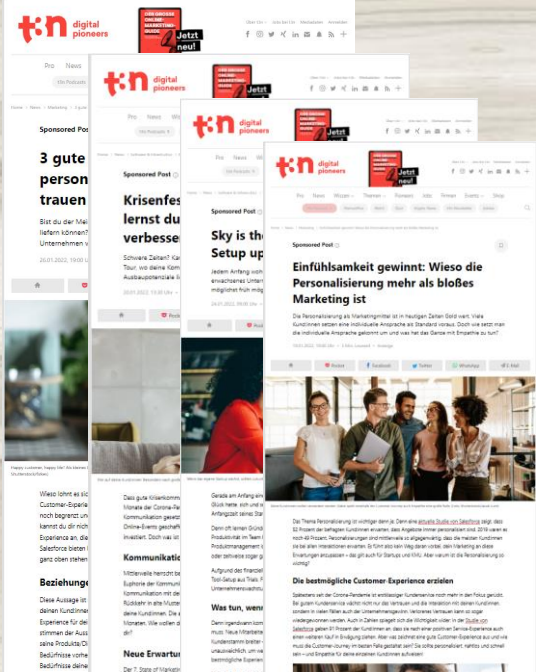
t3n digital pioneers

Jetzt neu!

Pro News

Sponsored Post

3 gute person trauen

Bist du der Mei liefern können? Unternehmen v

Wieso lohnt es sic Customer-Experie noch begrenzt un kannst du dir nich Experience an, die Salesforce bisten i gan oben stehen

Beziehunge

Diese Aussage ist deinen Kundinnen Experience für dei stimmen der Auss seine Produkte/D Bedürfnisse vorhe Bedürfnisse stehe

t3n digital pioneers

Jetzt neu!

Pro News

Sponsored Post

Krisenfes lernst du verbesse

Schwere Zeiten? Ka Tour, wo deine Kom Ausbaupotenziale i

Dass gute Krisenkomm Monate der Corona-Pa Kommunikation gezeit Online-Events geschaff investiert. Doch was lei

Kommunikatio

Mittlerweile herrscht be Euphorie der Kommuni Kommunikation mit der Rückkehr in alte Muster deine Kundinnen. Die v Monaten. Wie wollen di

Neue Erwartun

Der 7. State of Marketin

t3n digital pioneers

Jetzt neu!

Pro News

Sponsored Post

Sky is the Setup up

Jeden Anfang woh erwachsenes Unter möglichst früh mög

Gerade am Anfang eine Glück hatte, sich und s Anfangszeit seines Star

Denn oft lernen Gründ Produktrat im Team Produktmanagement Gründerinnen bisten oder gehvalige ssger g

Aufgrund des finanziell Tool-Setup aus Trials. F Unternehmensnachsti

Was tun, wenn

Denn irgendwann komm muss. Neue Mitarbeiter Kundenstamm breiter und unaustwicklich. Um we bestmögliche Experien

t3n digital pioneers

Jetzt neu!

Pro News Wissen Themen Partner Jobs Firmen Events Shop

Sponsored Post

Einfühlsamkeit gewinnt: Wieso die Personalisierung mehr als bloßes Marketing ist

Die Personalisierung als Marketingmittel ist in heutigen Zeiten Gold wert. Viele Kundinnen setzen eine individuelle Ansprache als Standard voraus. Doch wie setzt man die individuelle Ansprache gekonnt um und was hat das Ganze mit Empathie zu tun?

Merken Facebook Twitter WhatsApp E-Mail

Die bestmögliche Customer-Experience erzielen